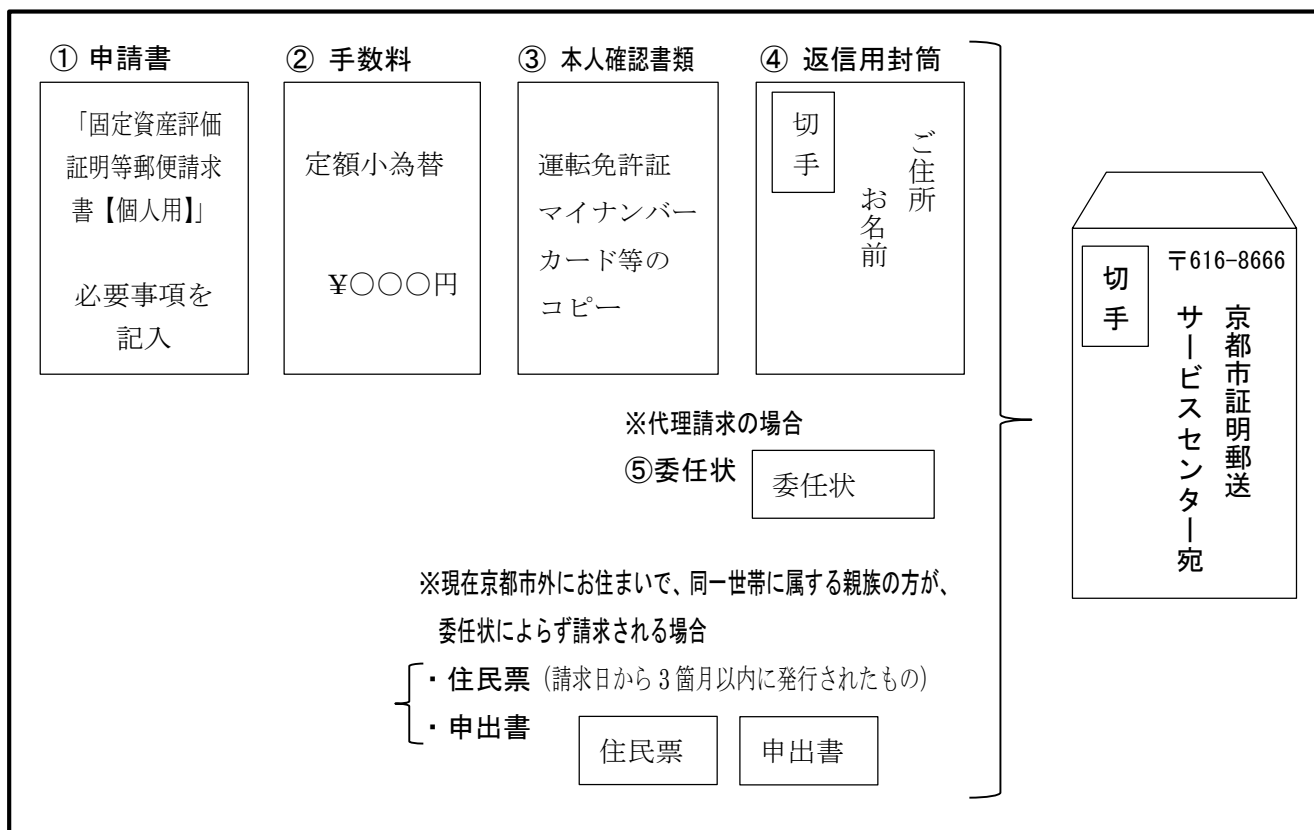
① 申請書

「固定資産評価証明等郵便請求書【個人用】」

必要事項を記入

② 手数料

定額小為替

¥○○○円

③ 本人確認書類

運転免許証
マイナンバーカード等のコピー

④ 返信用封筒

切手

ご住所
お名前

※代理請求の場合

⑤委任状

委任状

※現在京都市外にお住まいで、同一世帯に属する親族の方が、委任状によらず請求される場合

・住民票（請求日から3箇月以内に発行されたもの）
・申出書

住民票

申出書

切手

〒616-8666

京都市証明郵送サービスセンター宛